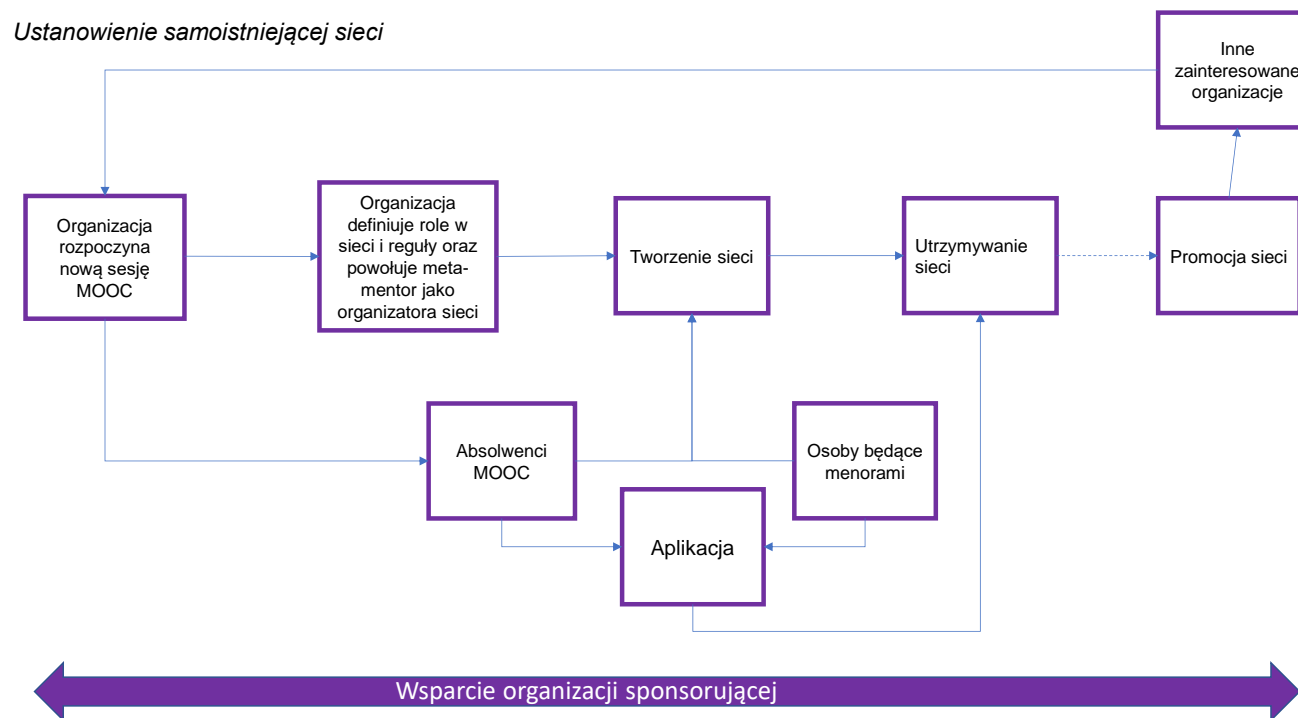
Ustanowienie samoistniejącej sieci

Inne zainteresowane organizacje

Organizacja rozpoczyna nową sesję MOOC

Organizacja definiuje role w sieci i reguły oraz powołuje meta-mentor jako organizatora sieci

Tworzenie sieci

Utrzymywanie sieci

Promocja sieci

Absolwenci MOOC

Osoby będące menorami

Aplikacja

Wsparcie organizacji sponsorującej